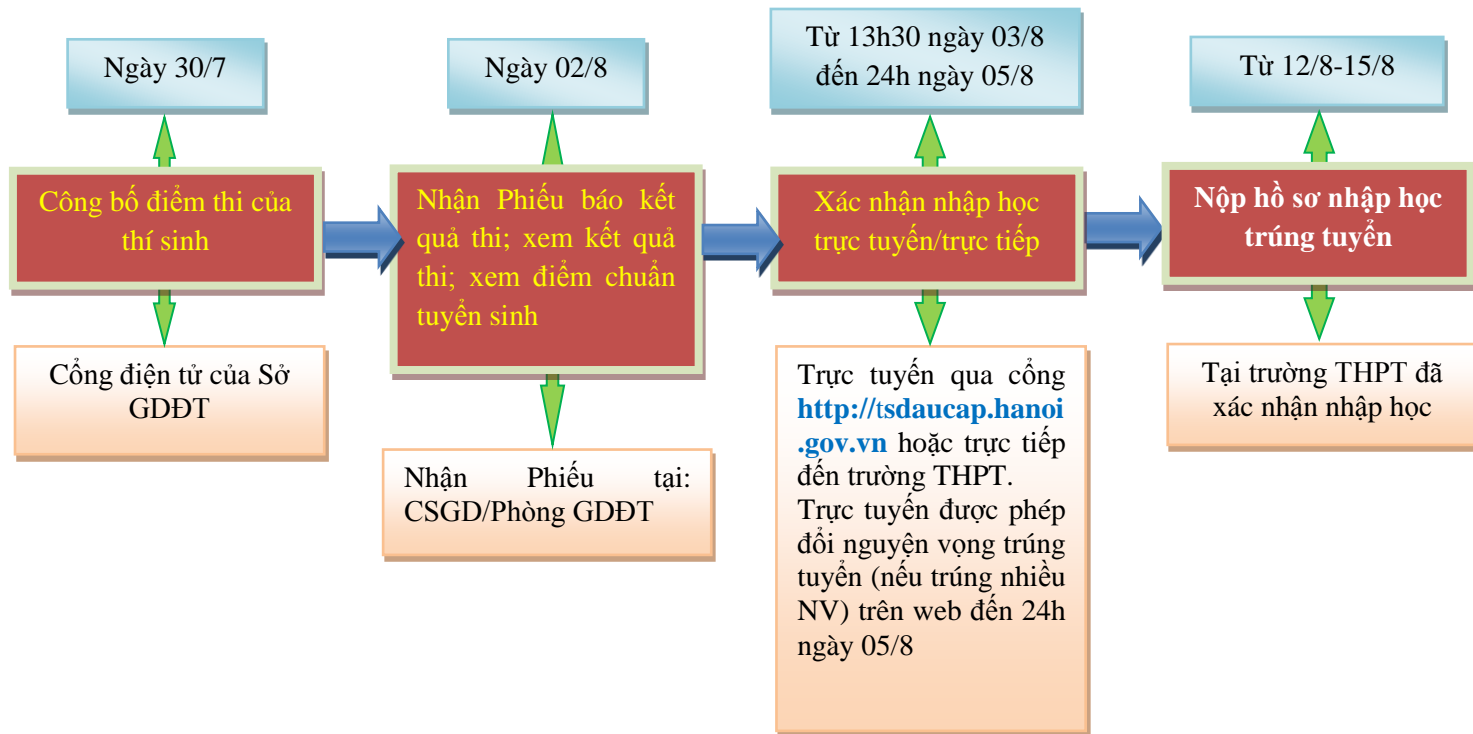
Ngày 30/7

Công bố điểm thi của thí sinh

Cổng điện tử của Sở GDĐT

Ngày 02/8

Nhận Phiếu báo kết quả thi; xem kết quả thi; xem điểm chuẩn tuyển sinh

Nhận Phiếu tại: CSGD/Phòng GDĐT

Từ 13h30 ngày 03/8 đến 24h ngày 05/8

Xác nhận nhập học trực tuyến/trực tiếp

Trực tuyến qua cổng http://tsdaucap.hanoi.gov.vn hoặc trực tiếp đến trường THPT.
Trực tuyến được phép đổi nguyện vọng trúng tuyển (nếu trúng nhiều NV) trên web đến 24h ngày 05/8

Từ 12/8-15/8

Nộp hồ sơ nhập học trúng tuyển

Tại trường THPT đã xác nhận nhập học